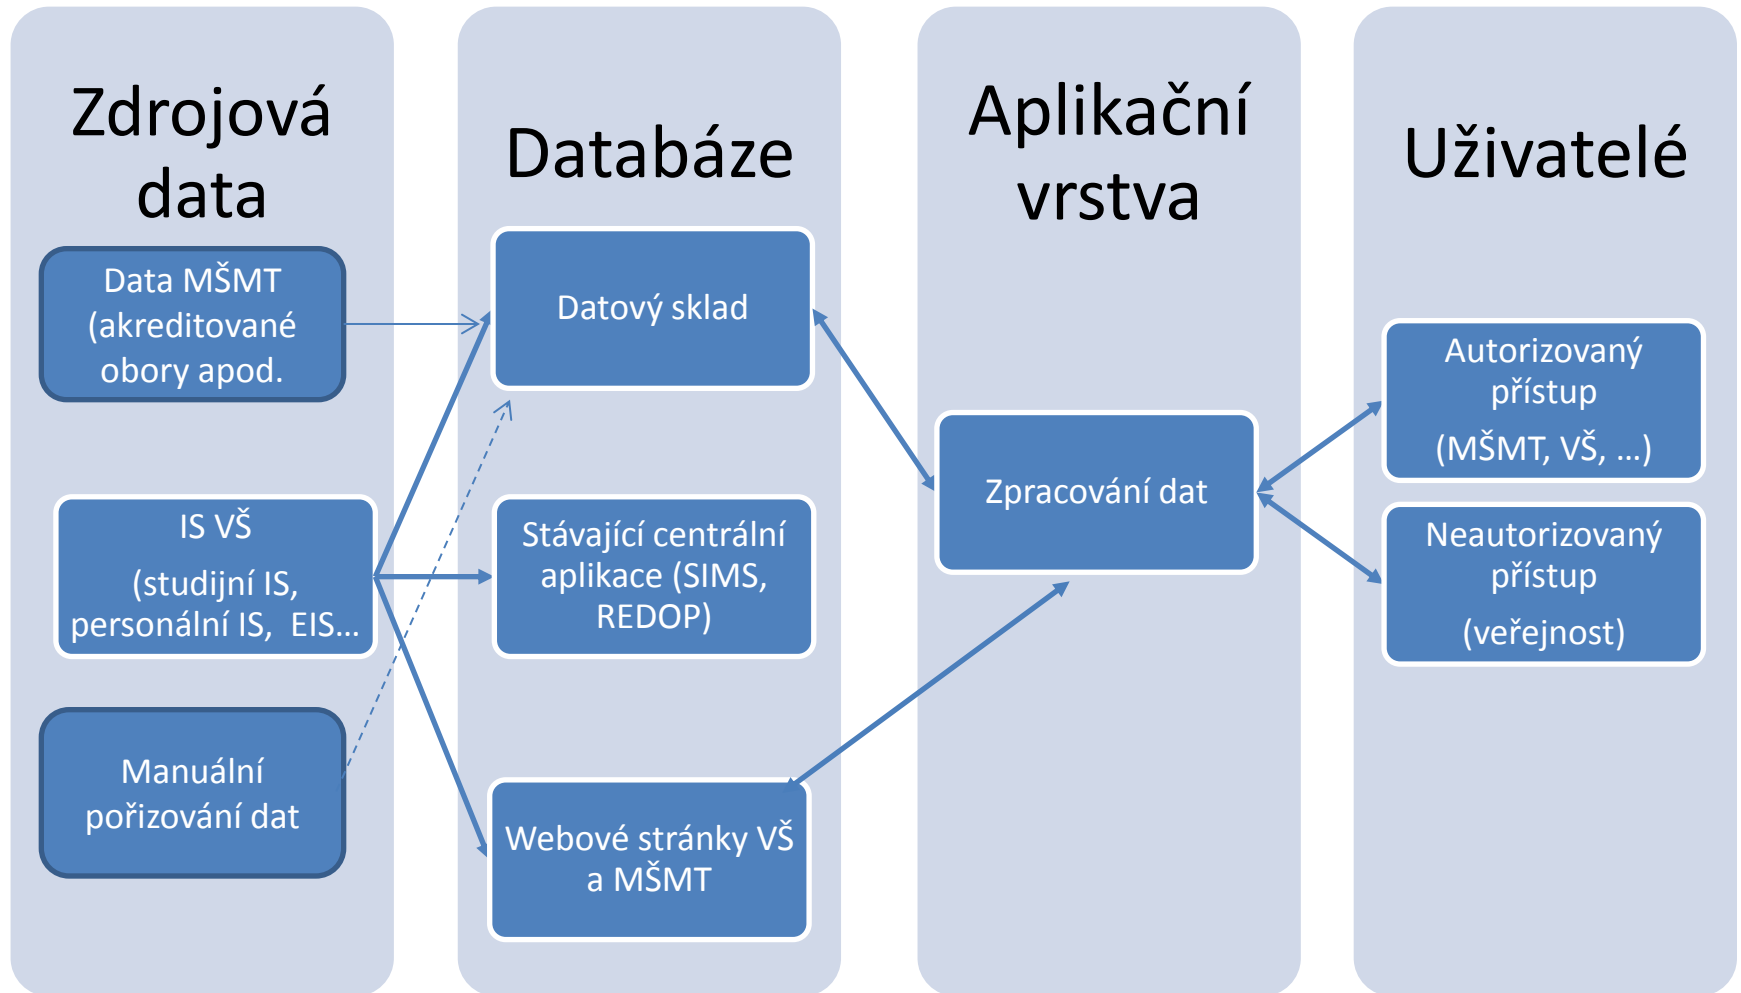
Zdrojová data

Data MŠMT (akreditované obory apod.

IS VŠ

(studijní IS, personální IS, EIS…

Manuální pořizování dat

Databáze

Datový sklad

Stávající centrální aplikace (SIMS, REDOP)

Webové stránky VŠ a MŠMT

Aplikační vrstva

Zpracování dat

Uživatelé

Autorizovaný přístup

(MŠMT, VŠ, …)

Neautorizovaný přístup

(veřejnost)